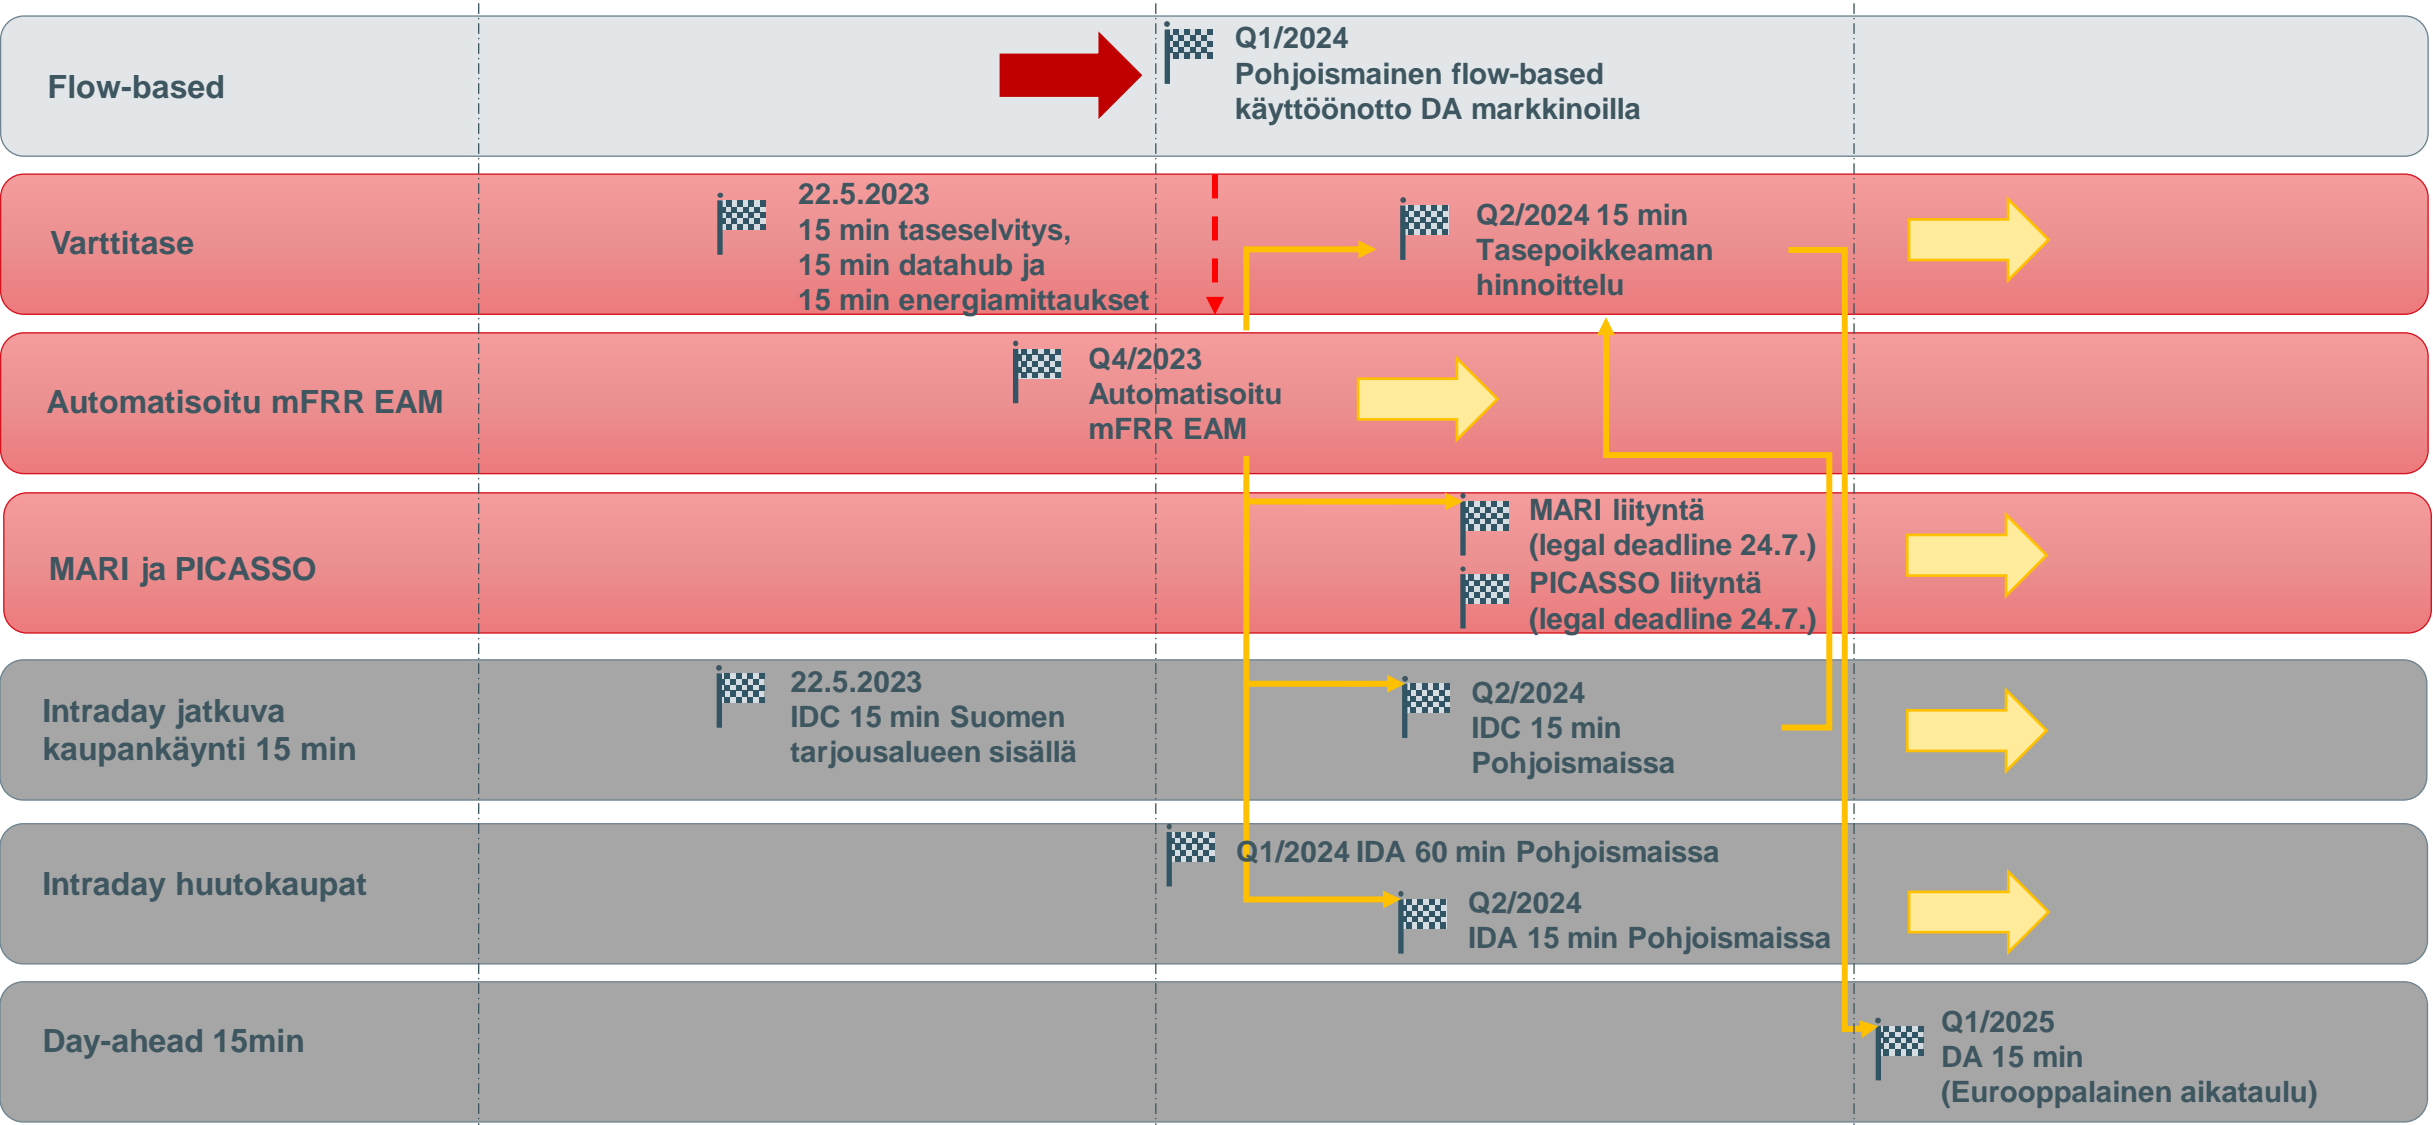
Flow-based

Q1/2024
Pohjoismainen flow-based käyttöönotto DA markkinoilla

Varttitase

22.5.2023
15 min taseselvitys,
15 min datahub ja
15 min energiamittaukset

Q2/2024 15 min
Tasepoikkeaman hinnoittelu

Automatisoitu mFRR EAM

Q4/2023
Automatisoitu mFRR EAM

MARI ja PICASSO

MARI liityntä
(legal deadline 24.7.)

PICASSO liityntä
(legal deadline 24.7.)

Intraday jatkuva kaupankäynti 15 min

22.5.2023
IDC 15 min Suomen tarjousalueen sisällä

Q2/2024
IDC 15 min
Pohjoismaissa

Intraday huutokaupat

Q1/2024 IDA 60 min Pohjoismaissa

Q2/2024
IDA 15 min Pohjoismaissa

Day-ahead 15min

Q1/2025
DA 15 min
(Eurooppalainen aikataulu)